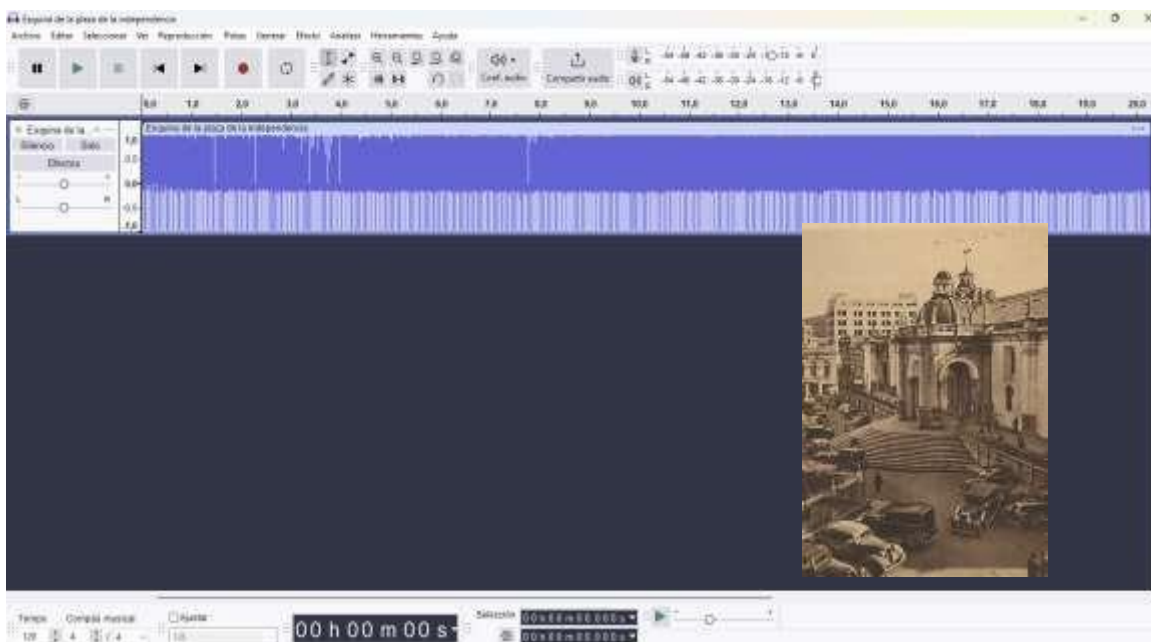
Esquina de la plaza de la independencia

Archivo Editar Seleccionar Ver Reproducción Pistas Generar Efecto Analizar Herramientas Ayuda

Conf. audio Compartir audio

0,0 1,0 2,0 3,0 4,0 5,0 6,0 7,0 8,0 9,0 10,0 11,0 12,0 13,0 14,0 15,0 16,0 17,0 18,0 19,0 20,0

Esquina de la ...
Silencio Solo
Efectos
L R

Esquina de la plaza de la independencia

1,0
0,5
0,0
-0,5
-1,0

Tempo Compás musical Ajustar
120 4 / 4 1/8

00 h 00 m 00 s

Selección 00 h 00 m 00.000 s
00 h 00 m 00.000 s